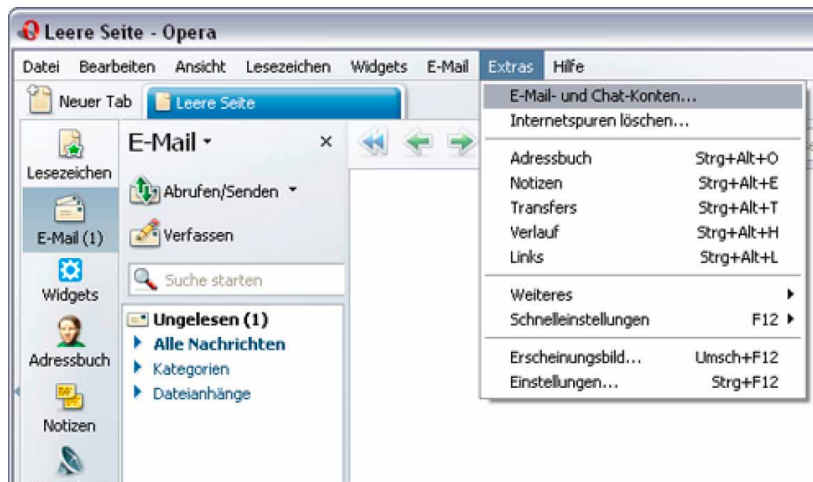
Leere Seite - Opera

Datei Bearbeiten Ansicht Lesezeichen Widgets E-Mail Extras Hilfe

Neuer Tab Leere Seite

Lesezeichen
E-Mail (1)
Widgets
Adressbuch
Notizen

E-Mail ▾ ×

Abrufen/Senden ▾

Verfassen

Suche starten

Ungelesen (1)
Alle Nachrichten
Kategorien
Dateianhänge

| | |
|---|---|
| E-Mail- und Chat-Konten... | |
| Internetspuren löschen... | |
| Adressbuch | Strg+Alt+O |
| Notizen | Strg+Alt+E |
| Transfers | Strg+Alt+T |
| Verlauf | Strg+Alt+H |
| Links | Strg+Alt+L |
| Weiteres | ▸ |
| Schnelleinstellungen | F12 ▸ |
| Erscheinungsbild... | Umsch+F12 |
| Einstellungen... | Strg+F12 |